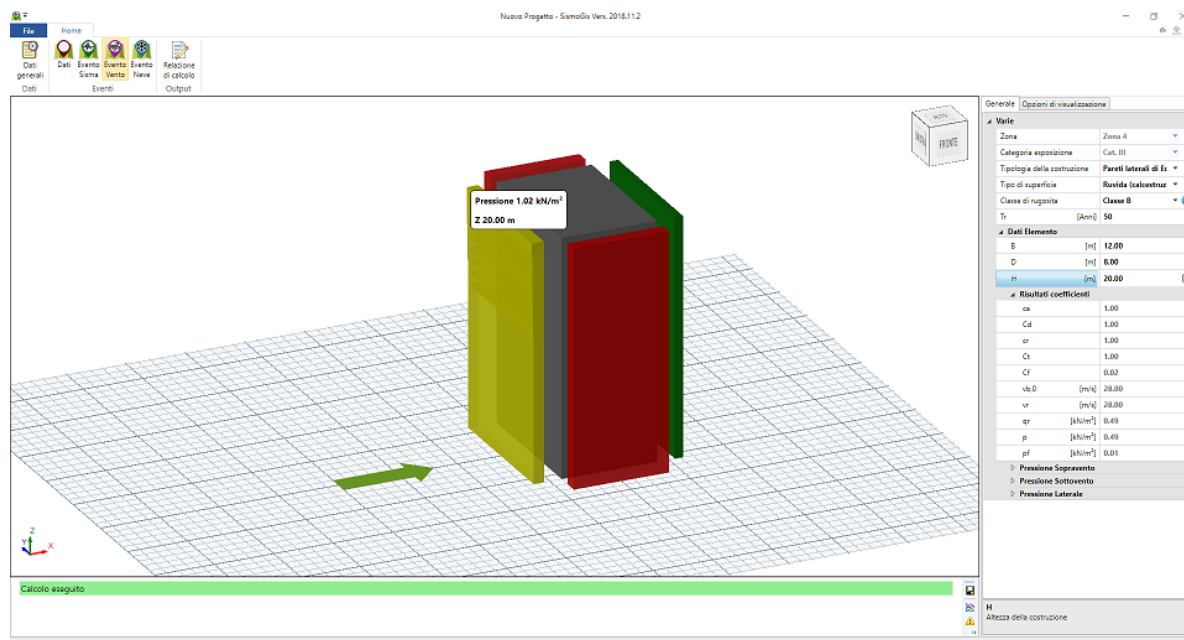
Nuovo Progetto - SismoGis Vers. 2018.11.2

File
Home

Dati generali
Dati

Dati
Evento Sisma
Evento Vento
Evento Neve
Eventi

Relazione di calcolo
Output

FRONTE

Pressione 1.02 kN/m$^2$
Z 20.00 m

Generale
Opzioni di visualizzazione

Varie
Zona | Zona 4
Categoria esposizione | Cat. III
Tipologia della costruzione | Pareti laterali di E
Tipo di superficie | Ruvida (calcestruz
Classe di rugosità | Classe B
Tr [Anni] | 50

Dati Elemento
B [m] | 12.00
D [m] | 8.00
H [m] | 20.00

Risultati coefficienti
ca | 1.00
Cd | 1.00
cr | 1.00
Ct | 1.00
Cf | 0.02
vb,0 [m/s] | 28.00
vr [m/s] | 28.00
qr [kN/m$^2$] | 0.49
p [kN/m$^2$] | 0.49
pf [kN/m$^2$] | 0.01

Pressione Sopravento
Pressione Sottovento
Pressione Laterale

Calcolo eseguito

H
Altezza della costruzione